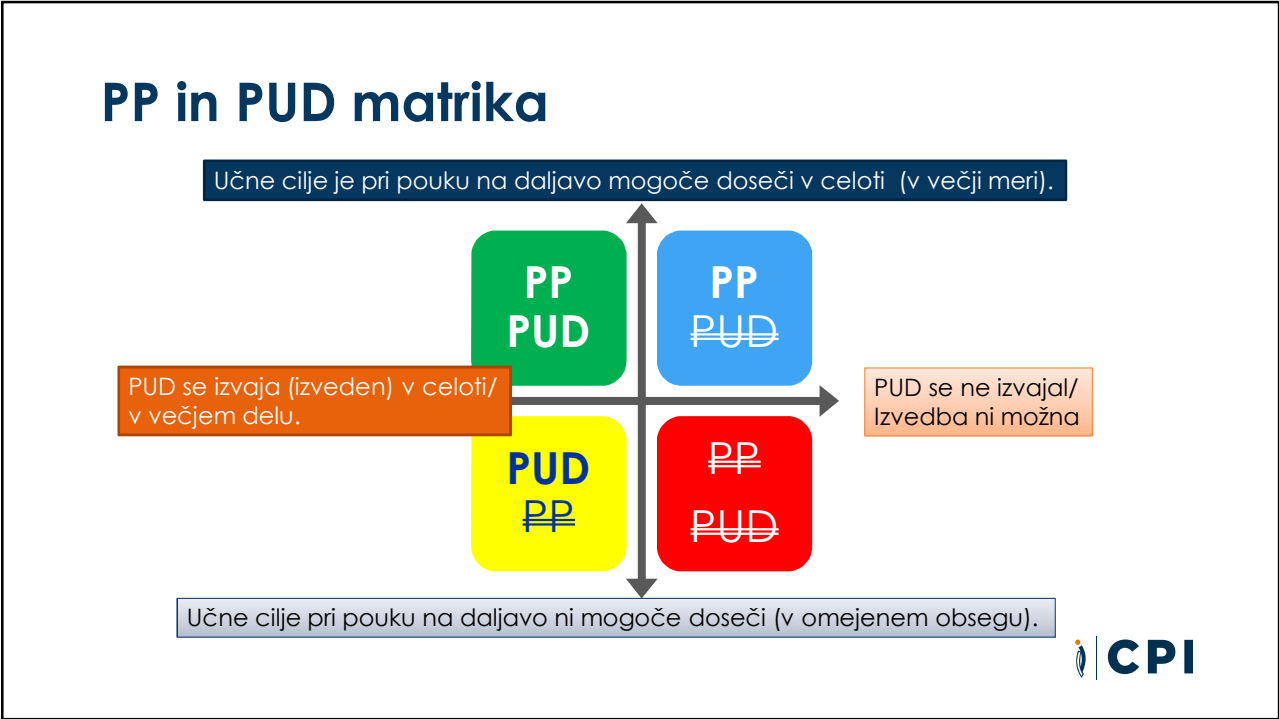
PP in PUD matrika

Učne cilje je pri pouku na daljavo mogoče doseči v celoti  (v večji meri).

PP
PUD

PP
~~PUD~~

PUD se izvaja (izveden) v celoti/ v večjem delu.

PUD se ne izvajal/ Izvedba ni možna

PUD
~~PP~~

~~PP~~
~~PUD~~

Učne cilje pri pouku na daljavo ni mogoče doseči (v omejenem obsegu).

CPI